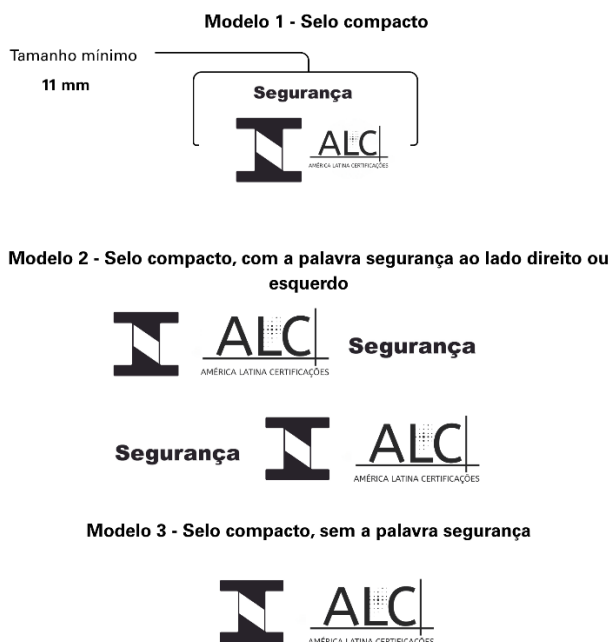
Modelo 1 - Selo compacto

Tamanho mínimo

11 mm

Segurança

ALC
AMÉRICA LATINA CERTIFICAÇÕES

Modelo 2 - Selo compacto, com a palavra segurança ao lado direito ou esquerdo

ALC
AMÉRICA LATINA CERTIFICAÇÕES

Segurança

Segurança

ALC
AMÉRICA LATINA CERTIFICAÇÕES

Modelo 3 - Selo compacto, sem a palavra segurança

ALC
AMÉRICA LATINA CERTIFICAÇÕES